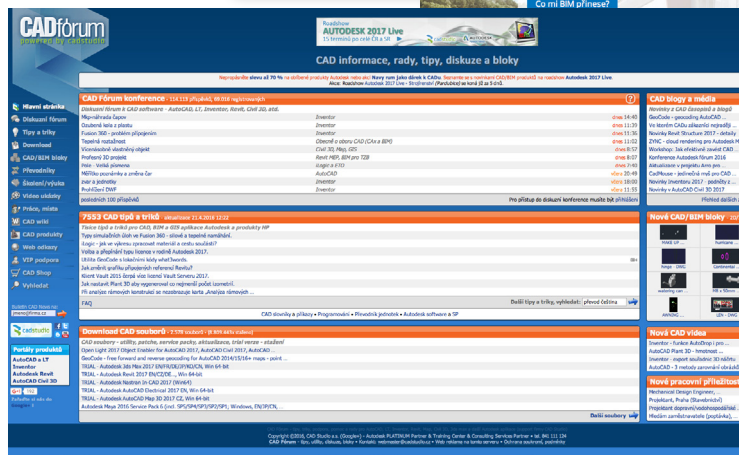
CADfórum
powered by cad studio

Roadshow
AUTODESK 2017 Live

Co mi BIM přinese?

CAD informace, rady, tipy, diskuze a bloky

Nepropásněte slevu až 70 % na složené produkty Autodesk nebo akci Navy rum jako dárek k CADu. Seznamte se s novinkami CAD/BIM produktů na roadshow Autodesk 2017 Live.

Hlavní stránka
Diskuzní fórum
Tipy a triky
Download
CAD/BIM bloky
Převodníky
Školení/výuka
Video ukázky
Práce, místa
CAD wiki
CAD produkty
Web odkazy
VIP podpora
CAD Shop
Vyhledat

CAD Fórum konference - 114.118 příspěvků, 48.016 registrovaných

Diskuzní fórum k CAD software - AutoCAD, LT, Inventor, Revit, Civil 3D, atd.

| | | |
|---|---|---|
| Mep-náhrada čapov | Inventor | dnes 14:40 |
| Ozubená kola z plastu | Inventor | dnes 11:39 |
| Fusion 360 - problém připojení | Inventor | dnes 11:36 |
| Tepelná rozložení | Obecně o oboru CAD (CAx a BIM) | dnes 11:07 |
| Vícerozdílné vlastnosti objekt | Civil 3D, Map, GIS | dnes 8:57 |
| Profesní 3D projekt | Revit MEP, BIM pro TZB | dnes 8:07 |
| Inte - Velká písmena | Lisp a FTO | dnes 7:40 |
| MělTiku poznámku a změna čar | AutoCAD | včera 20:49 |
| Inter a jednotky | Inventor | včera 18:00 |
| Profil/Dílčí DWF | Inventor | včera 11:55 |

posledních 100 příspěvků

Pro přístup do diskuzní konference musíte být přihlášen

7553 CAD tipů a triků - aktualizace 21.4.2016 12:22

Tisíce tipů a triků pro CAD, BIM a GIS aplikace Autodesk a produkty HP

Typy simulačních úloh ve Fusion 360 - silové a tepelná namáhání.
Logic - jak ve výkresu opravovat materiál a cestu součástí?
Voltaj a přepínání typu licence v rodině Autodesk 2017.
Utilita GeoCode s lokačními kódy what3words.
Jak změnit grafiku připojených referencí Revitu?
Klient Vault 2015 lépe více licencí Vault Serveru 2017.
Jak nastavit Plant 3D aby vygeneroval co nejmenší počet izometrií.
Mi analýza rámových konstrukcí se nezobrazuje karta „Analýza rámových ...

FAQ

Další tipy a triky, vyhledat: převod čeština

CAD slovníky a příkazy • Programování • Převodník jednotek • Autodesk software a SP

Download CAD souborů - 2.570 souborů (0.809 dílčí videa)

CAD soubory - utility, patche, service packy, aktualizace, trial verze - stažení

Open Light 2017 Object Enabler for AutoCAD 2017, AutoCAD Civil 2017, AutoCAD ...
GeoCode - free Foreword and reverse geocoding for AutoCAD 2014/15/16+ mapa - point ...
TRIAL - Autodesk 3ds Max 2017 EN/FR/DE/JP/KO/CN, Win 64-bit
TRIAL - Autodesk Revit 2017 EN/CZ/DE..., Win 64-bit
TRIAL - Autodesk Nastran In CAD 2017 (Win64)
TRIAL - Autodesk AutoCAD Electrical 2017 EN, Win 64-bit
TRIAL - Autodesk AutoCAD Map 3D 2017 CZ, Win 64-bit
Autodesk Maya 2016 Service Pack 6 (vč. SP5/SP4/SP3/SP2/SP1), Windows, EN/JP/CN, ...

Další soubory

CAD blogy a média
Novinky CAD Fórum 2016
ZYNC - cloud rendering pro AutodeskM
Workshop: Jak efektivně uvést CAD
Novinky Revit Structure 2017 - detaily
Konference Autodesk fórum 2016
CadMouse - jedinečná myš pro CAD
Novinky Inventoru 2017 - podněty z
Novinky v AutoCAD Civil 3D 2017
Přehled článků

Nové CAD/BIM bloky

Nová CAD videa
Inventor - funkce AutoDrop i pro ...
AutoCAD Plant 3D - hmotnost ...
Inventor - export součástí 3D stylů ...
AutoCAD - 3 metody zarovnání objektů

Nové pracovní příležitosti
Mechanical Design Engineer, ...
Projektant, Praha (Slavebnictví)
Projektant doprovní/vodohospodářské ...
Hledám zaměstnavatele (projekce), ...

Portály produktů
AutoCAD a LT
Inventor
Autodesk Revit
AutoCAD Civil 3D

Copyright ©2016, CAD Studio a.s. (Google+) - Autodesk PLATINUM Partner & Training Center & Consulting Services Partner • tel. 841 111 124